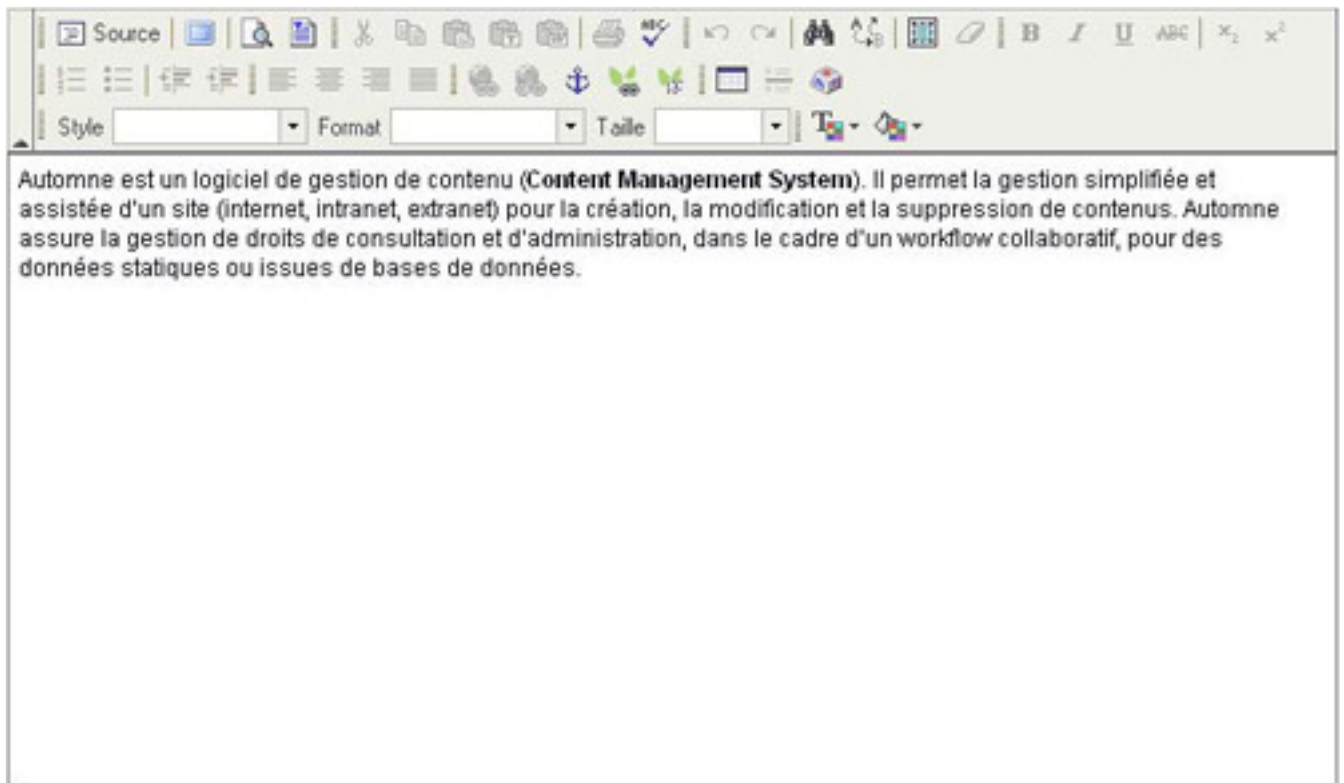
Source B I U ABC $x_2$ $x^2$

Style Format Taille

Automne est un logiciel de gestion de contenu (**Content Management System**). Il permet la gestion simplifiée et assistée d'un site (internet, intranet, extranet) pour la création, la modification et la suppression de contenus. Automne assure la gestion de droits de consultation et d'administration, dans le cadre d'un workflow collaboratif, pour des données statiques ou issues de bases de données.